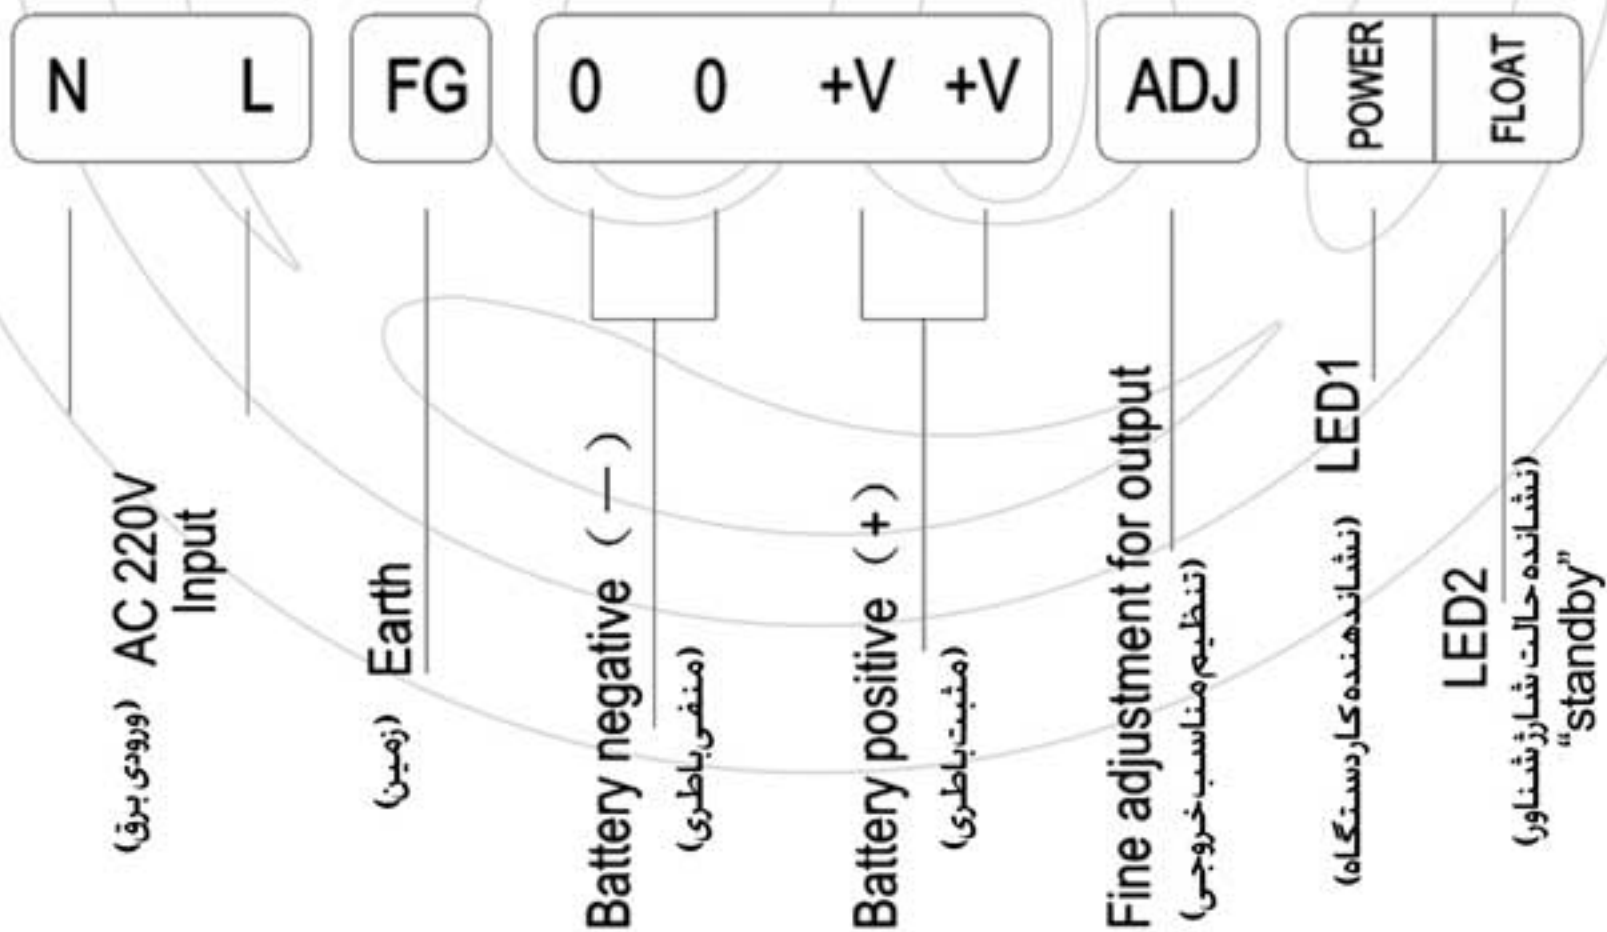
N L

FG

0 0 +V +V

ADJ

POWER

FLOAT

AC 220V Input
(ورودی برق)

Earth
(زمین)

Battery negative （—）
(منفی باطری)

Battery positive （+）
(مثبت باطری)

Fine adjustment for output
(تنظیم مناسب خروجی)

LED1
(نشاندهنده کار دستگاه)

LED2
"standby"
(نشانده حالت شارژ شناور)